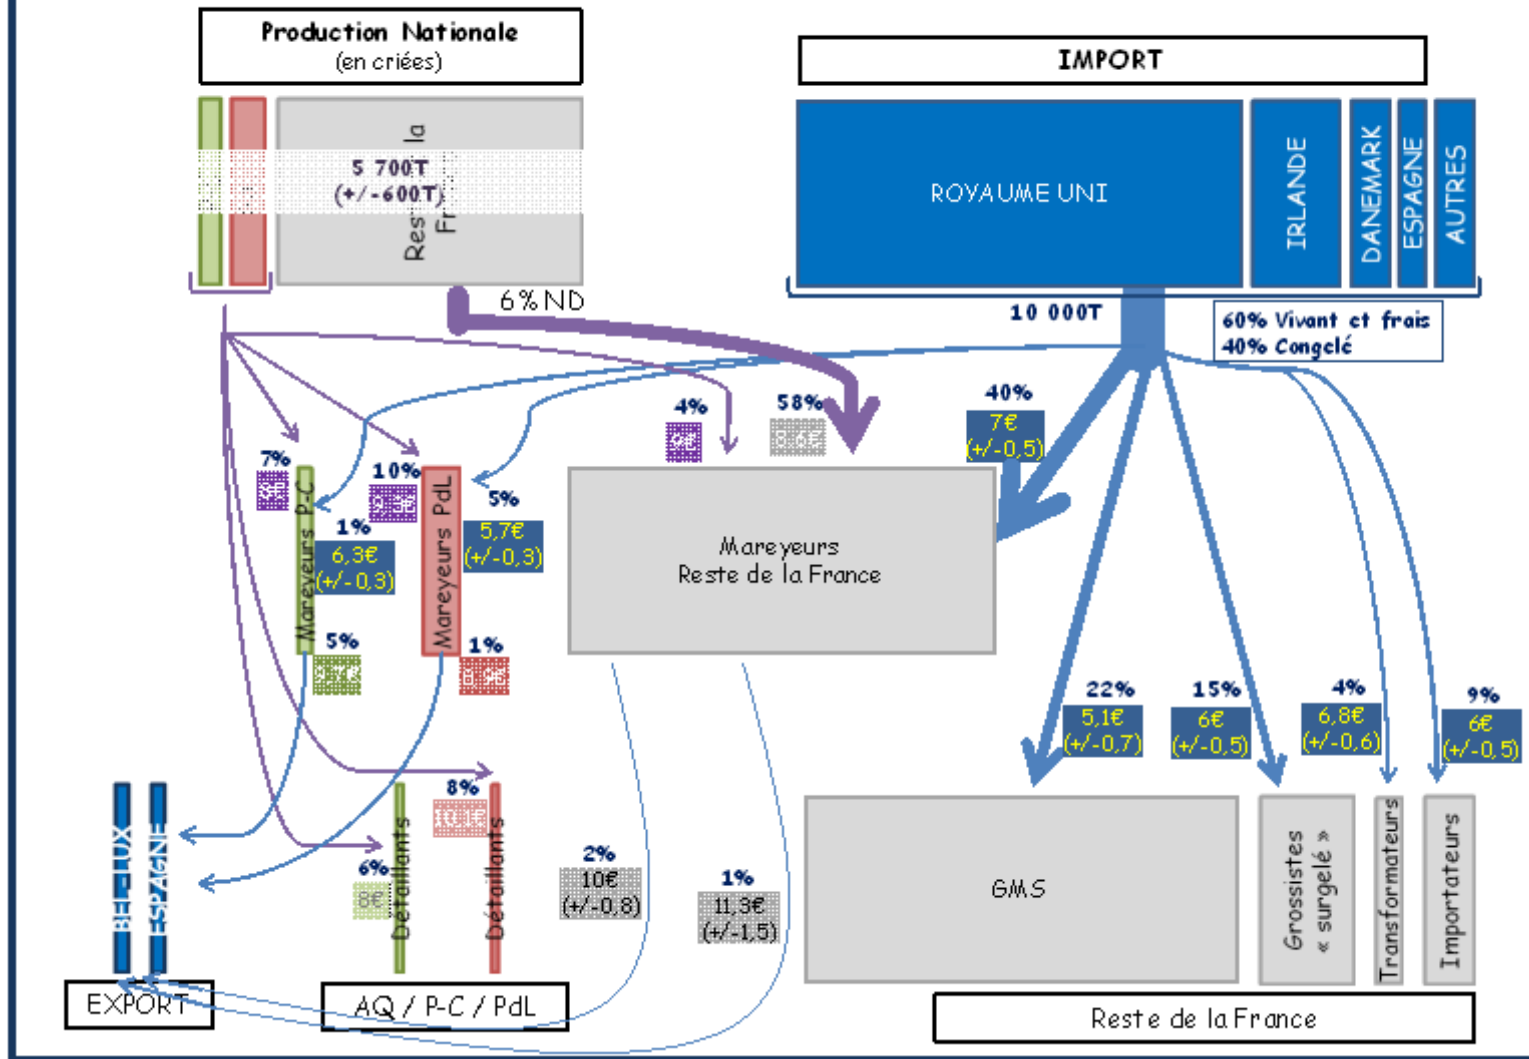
Production Nationale
(en criées)

Reste de la France

5 700T
(+/-600T)

6% ND

IMPORT

ROYAUME UNI

IRLANDE

DANEMARK

ESPAGNE

AUTRES

10 000T

60% Vivant et frais
40% Congelé

40%
7€
(+/-0,5)

4%
9€

58%
8,4€

7%
9€

10%
9,3€

5%
5,7€
(+/-0,3)

1%
6,3€
(+/-0,3)

Mareyeurs P-C

Mareyeurs PdL

5%
5,7€

1%
8,9€

Mareyeurs
Reste de la France

22%
5,1€
(+/-0,7)

15%
6€
(+/-0,5)

4%
6,8€
(+/-0,6)

9%
6€
(+/-0,5)

8%
10,1€

6%
8€

Détaillants

Détaillants

2%
10€
(+/-0,8)

1%
11,3€
(+/-1,5)

BENELUX

ESPAGNE

EXPORT

AQ / P-C / PdL

GMS

Grossistes « surgelé »

Transformateurs

Importateurs

Reste de la France